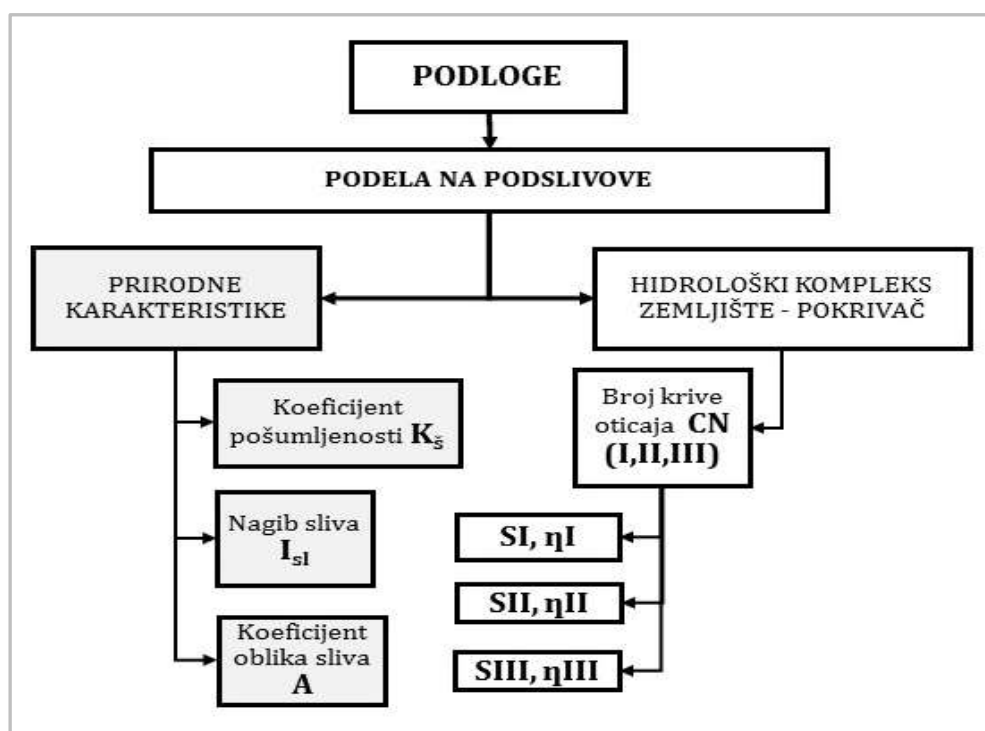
PODLOGE

PODELA NA PODSLIVOVE

PRIRODNE KARAKTERISTIKE

HIDROLOŠKI KOMPLEKS ZEMLJIŠTE - POKRIVAČ

Koeficijent pošumljenosti $K_{š}$

Nagib sliva $I_{sl}$

Koeficijent oblika sliva A

Broj krive oticaja CN (I,II,III)

SI, ηI

SII, ηII

SIII, ηIII